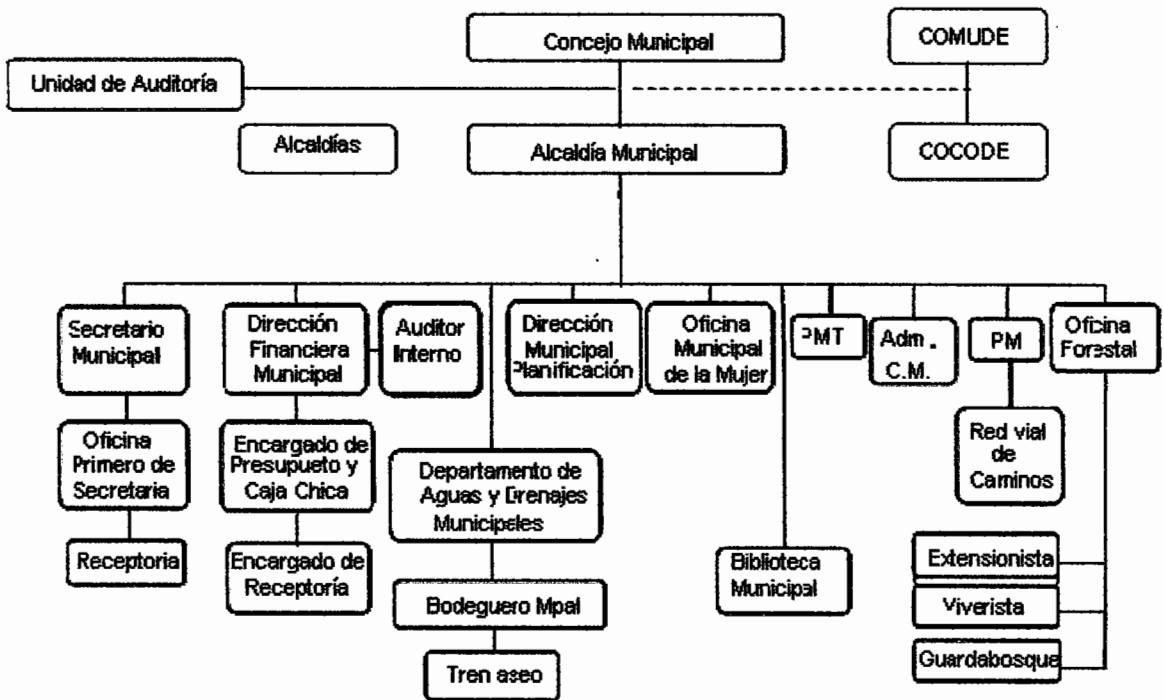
Concejo Municipal

COMUDE

Unidad de Auditoría

Alcaldías

Alcaldía Municipal

COCODE

Secretario Municipal

Dirección Financiera Municipal

Auditor Interno

Dirección Municipal Planificación

Oficina Municipal de la Mujer

PMT

Adm. C.M.

PM

Oficina Forestal

Oficina Primero de Secretaria

Encargado de Presupueto y Caja Chica

Departamento de Aguas y Drenajes Municipales

Red vial de Caminos

Receptoria

Encargado de Receptoría

Biblioteca Municipal

Extensionista

Bodeguero Mpal

Viverista

Tren aseo

Guardabosque